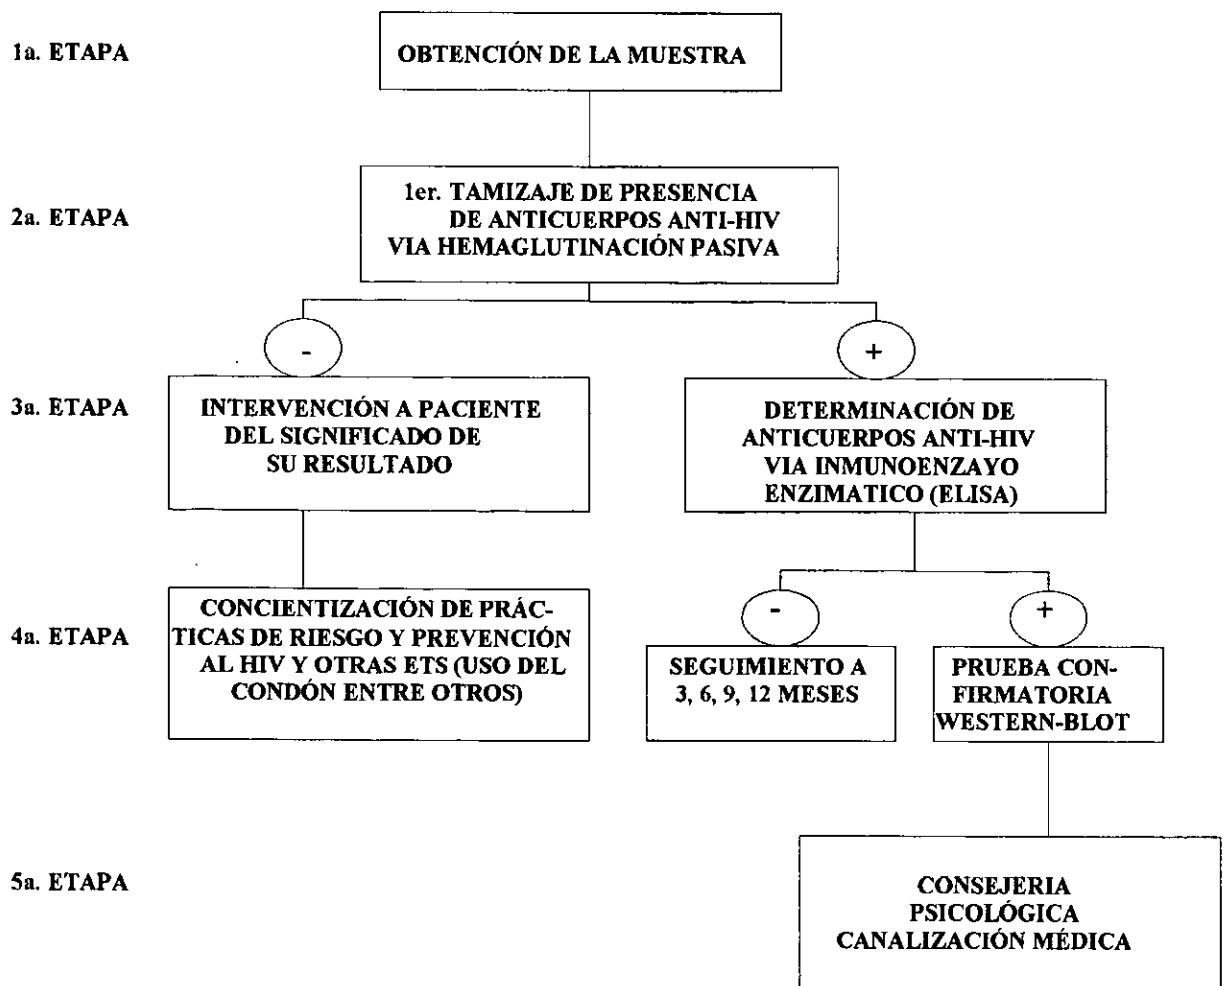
1a. ETAPA

OBTENCIÓN DE LA MUESTRA

2a. ETAPA

1er. TAMIZAJE DE PRESENCIA DE ANTICUERPOS ANTI-HIV VIA HEMAGLUTINACIÓN PASIVA

-

+

3a. ETAPA

INTERVENCIÓN A PACIENTE DEL SIGNIFICADO DE SU RESULTADO

DETERMINACIÓN DE ANTICUERPOS ANTI-HIV VIA INMUNOENZAYO ENZIMATICO (ELISA)

-

+

4a. ETAPA

CONCIENTIZACIÓN DE PRÁCTICAS DE RIESGO Y PREVENCIÓN AL HIV Y OTRAS ETS (USO DEL CONDÓN ENTRE OTROS)

SEGUIMIENTO A 3, 6, 9, 12 MESES

PRUEBA CONFIRMATORIA WESTERN-BLOT

5a. ETAPA

CONSEJERIA PSICOLÓGICA CANALIZACIÓN MÉDICA